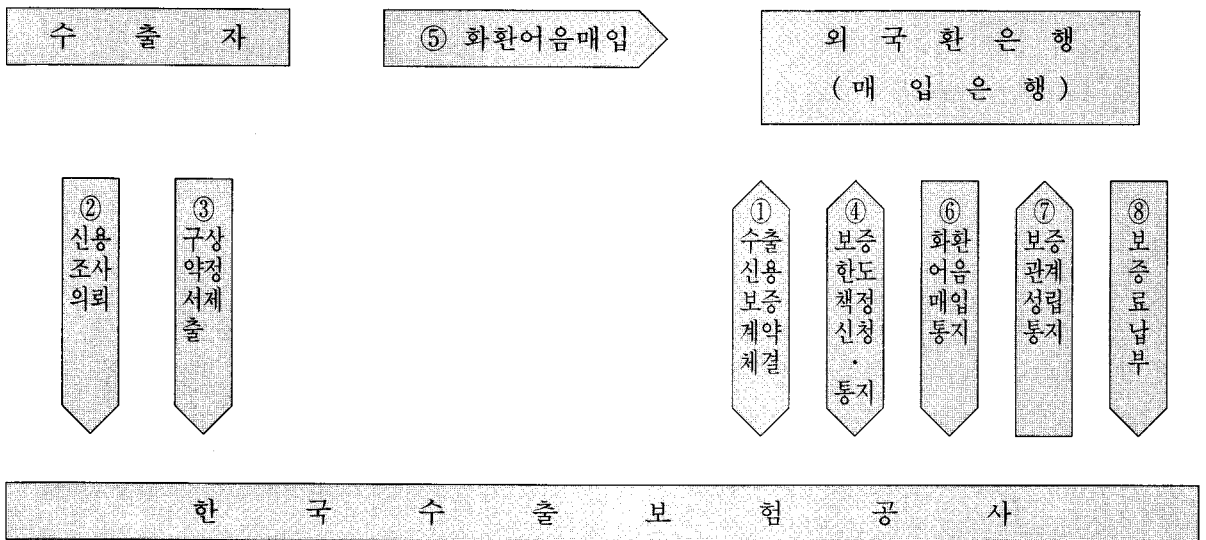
수 출 자

⑤ 화환어음매입

외 국 환 은 행
(매 입 은 행)

② 신용조사의뢰

③ 구상약정서제출

① 수출신용보증계약체결

④ 보증한도책정신청·통지

⑥ 화환어음매입통지

⑦ 보증관계성립통지

⑧ 보증료납부

한 국 수 출 보 험 공 사